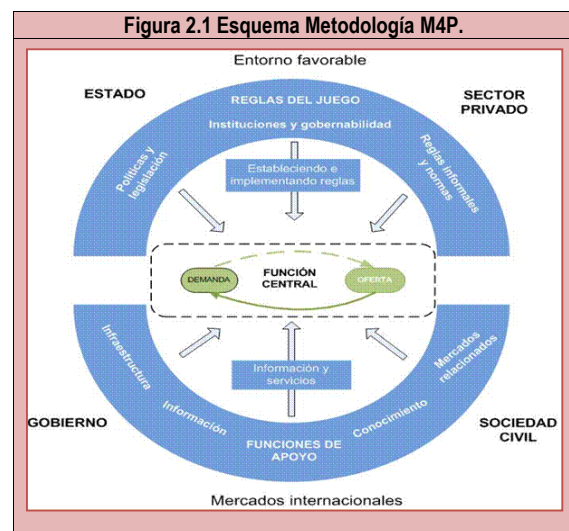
Figura 2.1 Esquema Metodología M4P.

Entorno favorable

ESTADO

SECTOR PRIVADO

REGLAS DEL JUEGO

Instituciones y gobernabilidad

Políticas y legislación

Reglas informales y normas

Estableciendo e implementando reglas

DEMANDA

FUNCIÓN CENTRAL

OFERTA

Infraestructura

Mercados relacionados

Información y servicios

GOBIERNO

Información

Conocimiento

SOCIEDAD CIVIL

FUNCIONES DE APOYO

Mercados internacionales